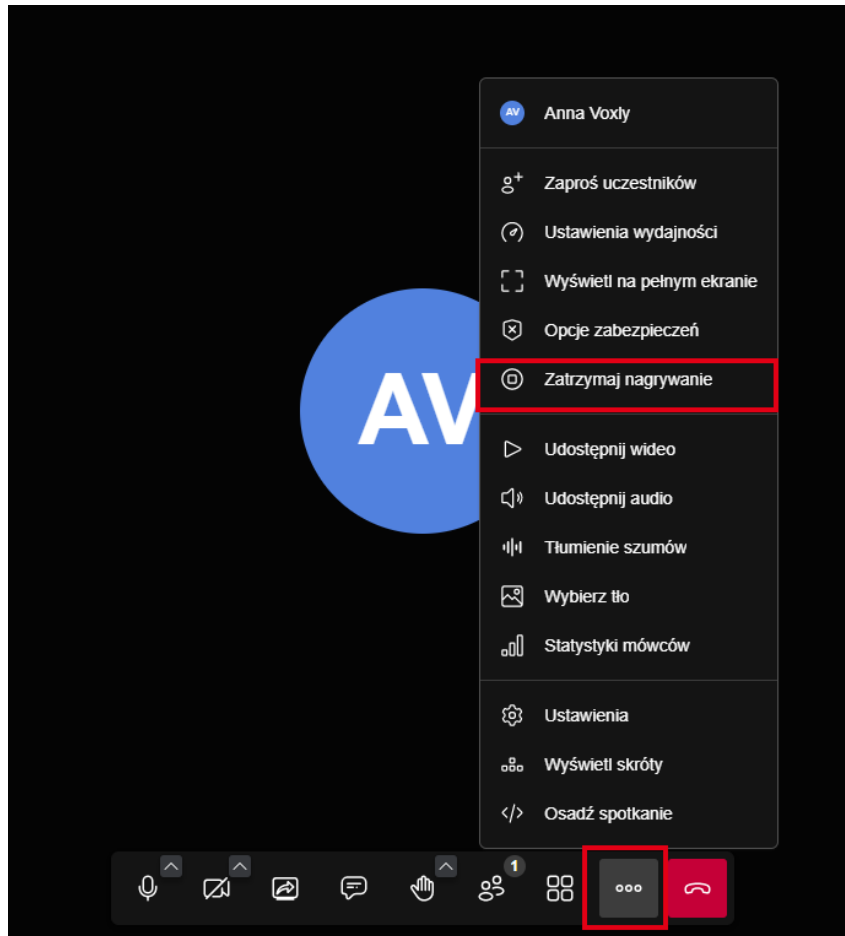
AV Anna Voxly

Zaproś uczestników
Ustawienia wydajności
Wyświetl na pełnym ekranie
Opcje zabezpieczeń
Zatrzymaj nagrywanie

Udostępnij wideo
Udostępnij audio
Tłumienie szumów
Wybierz tło
Statystyki mówców

Ustawienia
Wyświetl skróty
Osadź spotkanie

AV

1